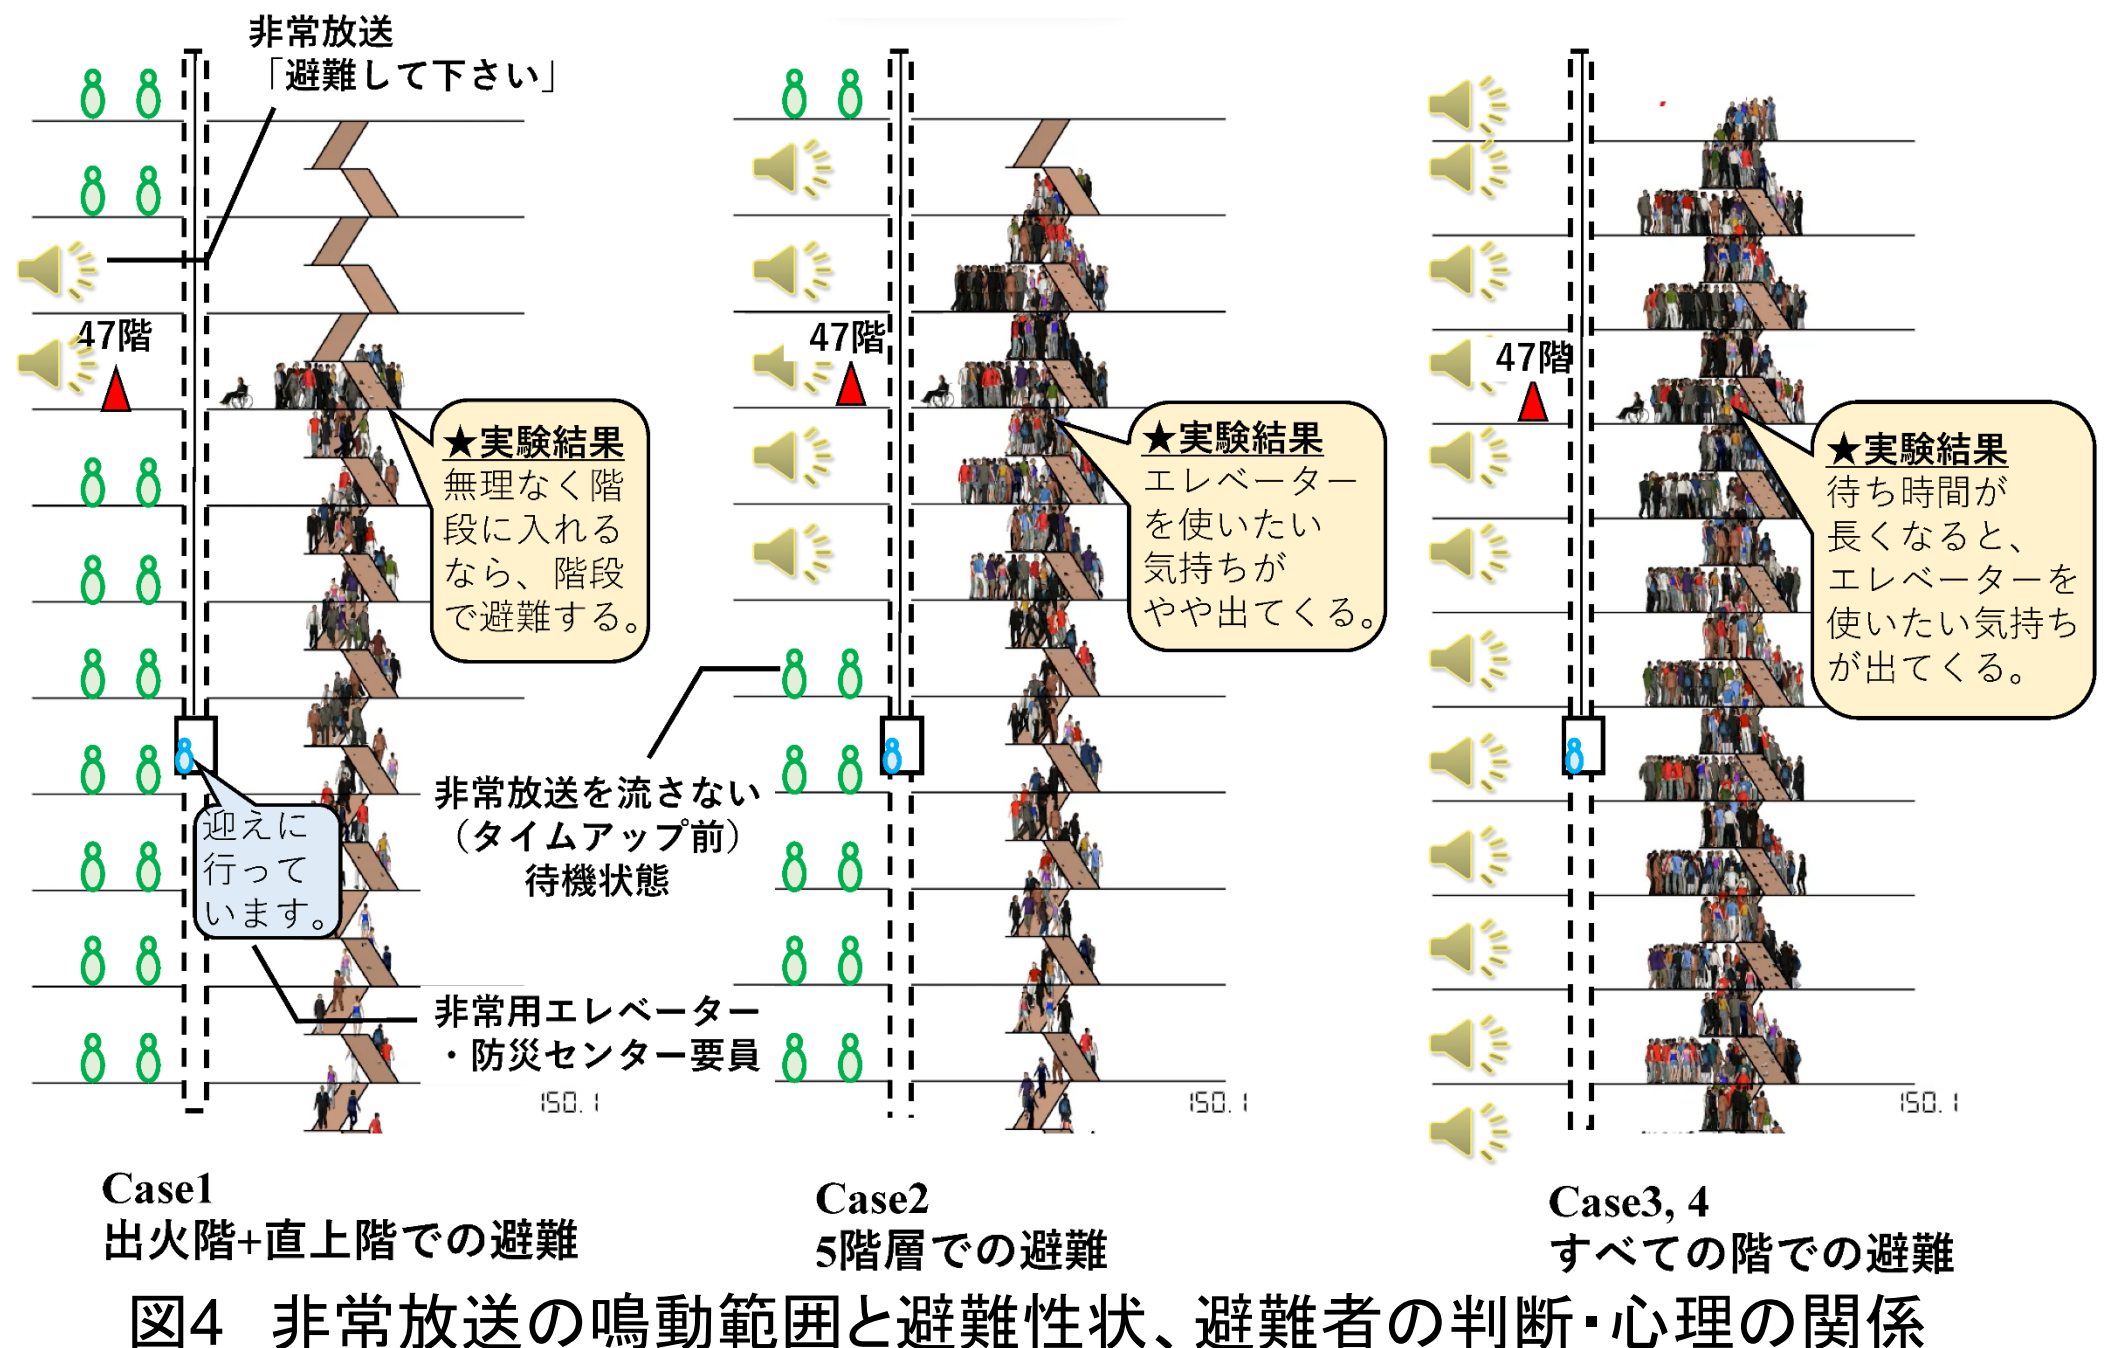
非常放送
「避難して下さい」

47階

★実験結果
無理なく階段に入れるなら、階段で避難する。

迎えに行っています。

非常放送を流さない（タイムアップ前）待機状態

非常用エレベーター・防災センター要員

150.1

47階

★実験結果
エレベーターを使いたい気持ちがやや出てくる。

150.1

47階

★実験結果
待ち時間が長くなると、エレベーターを使いたい気持ちが出てくる。

150.1

Case1
出火階+直上階での避難

Case2
5階層での避難

Case3, 4
すべての階での避難

図4　非常放送の鳴動範囲と避難性状、避難者の判断・心理の関係